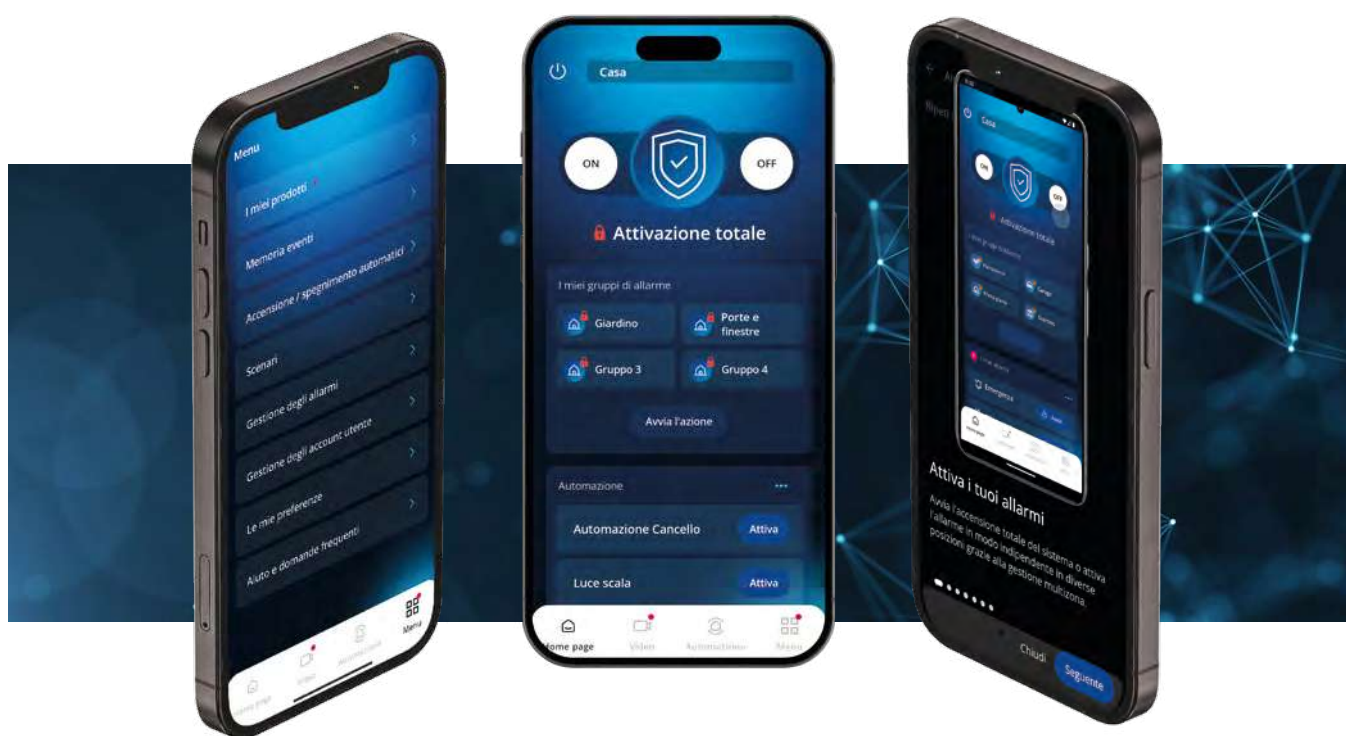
Menu

I miei prodotti

Memoria eventi

Accensione / spegnimento automatici

Scenari

Gestione degli allarmi

Gestione degli account utenze

Le mie preferenze

Aiuto e domande frequenti

Home page Video Automazione Menu

Casa

ON

OFF

Attivazione totale

I miei gruppi di allarme

Giardino

Porte e finestre

Gruppo 3

Gruppo 4

Avvia l'azione

Automazione

Automazione Cancello

Attiva

Luce scala

Attiva

Home page Video Automazione Menu

Casa

ON

OFF

Attivazione totale

Emergenza

Attiva i tuoi allarmi

Avvia l'accensione totale del sistema o attiva l'allarme in modo indipendente in diverse posizioni grazie alla gestione multizona.

Chiudi

Seguente